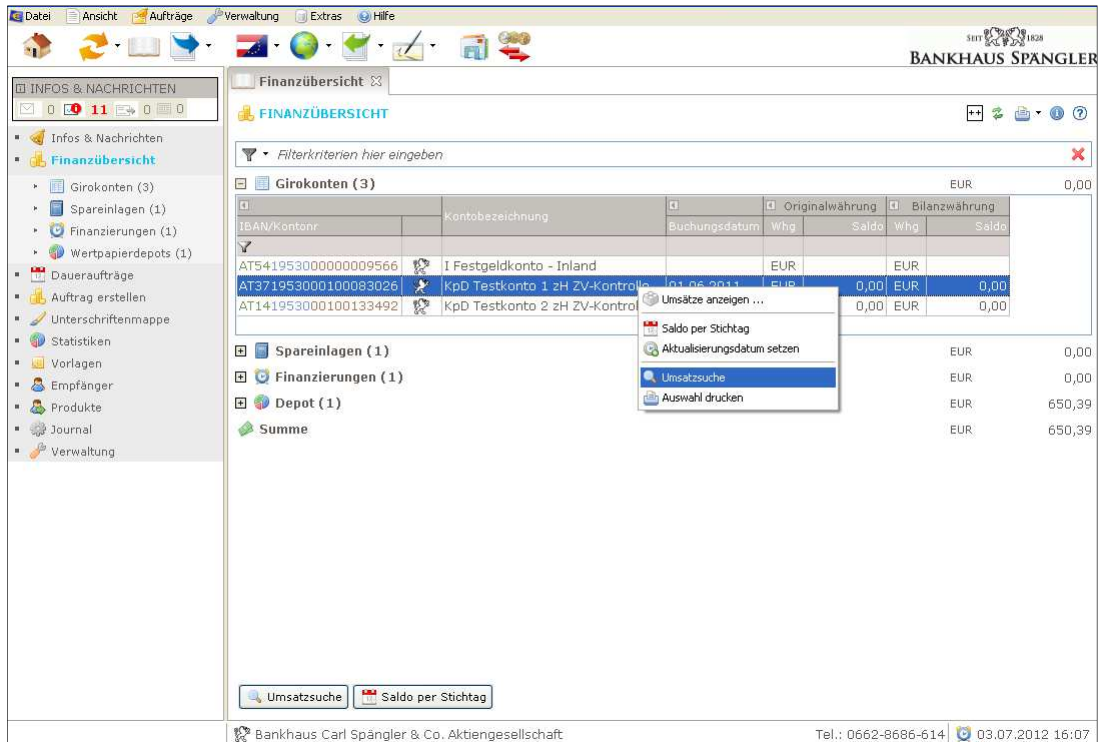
Datei Ansicht Aufträge Verwaltung Extras Hilfe

SEIT 1828
BANKHAUS SPÄNGLER

INFOS & NACHRICHTEN
0 0 11 0 0

Infos & Nachrichten
Finanzübersicht
Girokonten (3)
Spareinlagen (1)
Finanzierungen (1)
Wertpapierdepots (1)
Daueraufträge
Auftrag erstellen
Unterschriftenmappe
Statistiken
Vorlagen
Empfänger
Produkte
Journal
Verwaltung

Finanzübersicht

FINANZÜBERSICHT

Filterkriterien hier eingeben

Girokonten (3) EUR 0,00

| IBAN/Kontonr | | Kontobezeichnung | Buchungsdatum | Originalwährung Whg | Saldo | Bilanzwährung Whg | Saldo |
|---|---|---|---|---|---|---|---|
| AT541953000000009566 | | I Festgeldkonto - Inland | | EUR | | EUR | |
| AT371953000100083026 | | KpD Testkonto 1 zH ZV-Kontrolle | 01.06.2011 | EUR | 0,00 | EUR | 0,00 |
| AT141953000100133492 | | KpD Testkonto 2 zH ZV-Kontrol | | | 0,00 | EUR | 0,00 |

Umsätze anzeigen ...
Saldo per Stichtag
Aktualisierungsdatum setzen
Umsatzsuche
Auswahl drucken

Spareinlagen (1) EUR 0,00
Finanzierungen (1) EUR 0,00
Depot (1) EUR 650,39
Summe EUR 650,39

Umsatzsuche Saldo per Stichtag

Bankhaus Carl Spängler & Co. Aktiengesellschaft
Tel.: 0662-8686-614 03.07.2012 16:07